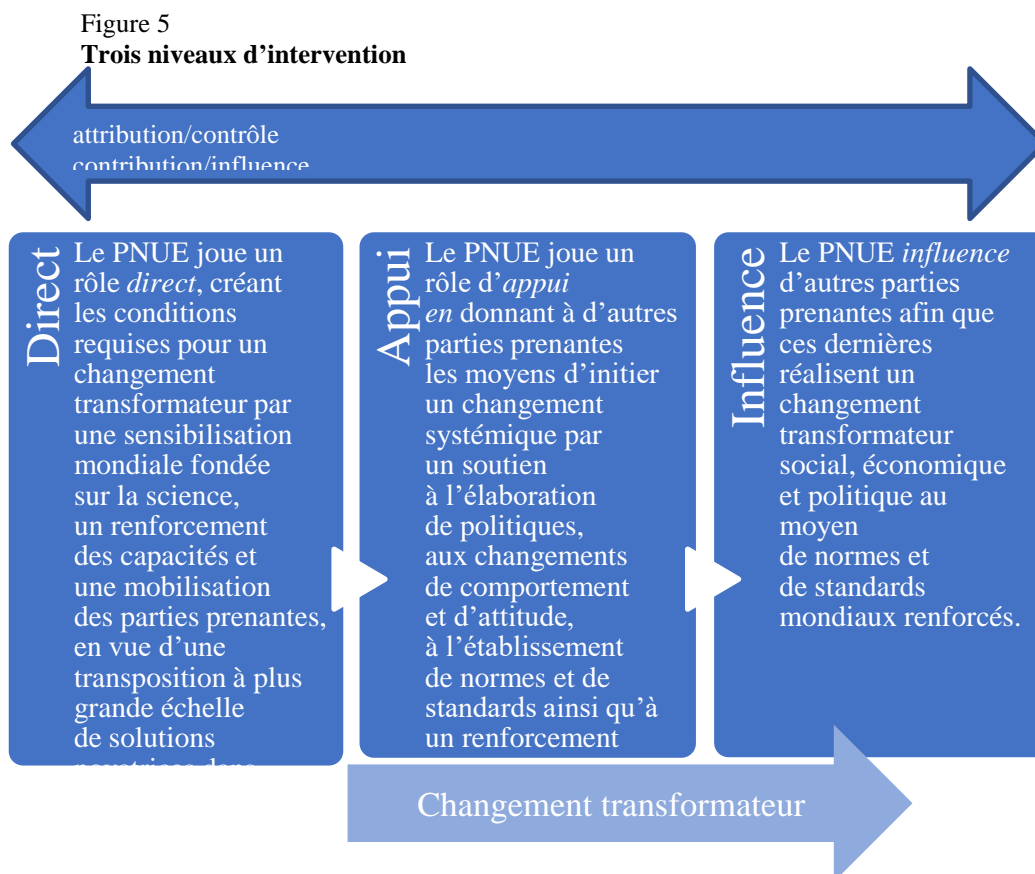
Figure 5
**Trois niveaux d’intervention**

attribution/contrôle
contribution/influence

Direct

Le PNUE joue un rôle *direct*, créant les conditions requises pour un changement transformateur par une sensibilisation mondiale fondée sur la science, un renforcement des capacités et une mobilisation des parties prenantes, en vue d’une transposition à plus grande échelle de solutions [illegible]

Appui

Le PNUE joue un rôle d’*appui en* donnant à d’autres parties prenantes les moyens d’initier un changement systémique par un soutien à l’élaboration de politiques, aux changements de comportement et d’attitude, à l’établissement de normes et de standards ainsi qu’à un renforcement

Influence

Le PNUE *influence* d’autres parties prenantes afin que ces dernières réalisent un changement transformateur social, économique et politique au moyen de normes et de standards mondiaux renforcés.

Changement transformateur